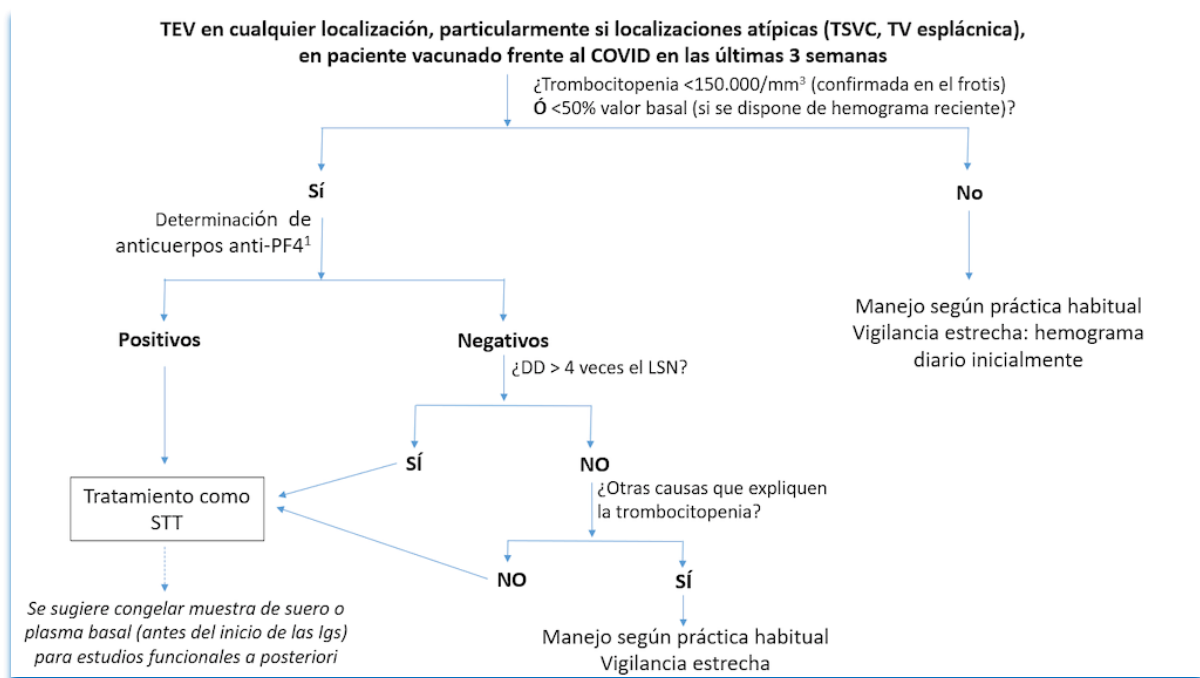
**TEV en cualquier localización, particularmente si localizaciones atípicas (TSVC, TV esplácnica), en paciente vacunado frente al COVID en las últimas 3 semanas**

¿Trombocitopenia <150.000/mm$^3$ (confirmada en el frotis) **Ó** <50% valor basal (si se dispone de hemograma reciente)?

**Sí**

Determinación de anticuerpos anti-PF4$^1$

**No**

Manejo según práctica habitual
Vigilancia estrecha: hemograma diario inicialmente

**Positivos**

**Negativos**

¿DD > 4 veces el LSN?

**SÍ**

**NO**

Tratamiento como STT

¿Otras causas que expliquen la trombocitopenia?

**NO**

**SÍ**

*Se sugiere congelar muestra de suero o plasma basal (antes del inicio de las Igs) para estudios funcionales a posteriori*

Manejo según práctica habitual
Vigilancia estrecha